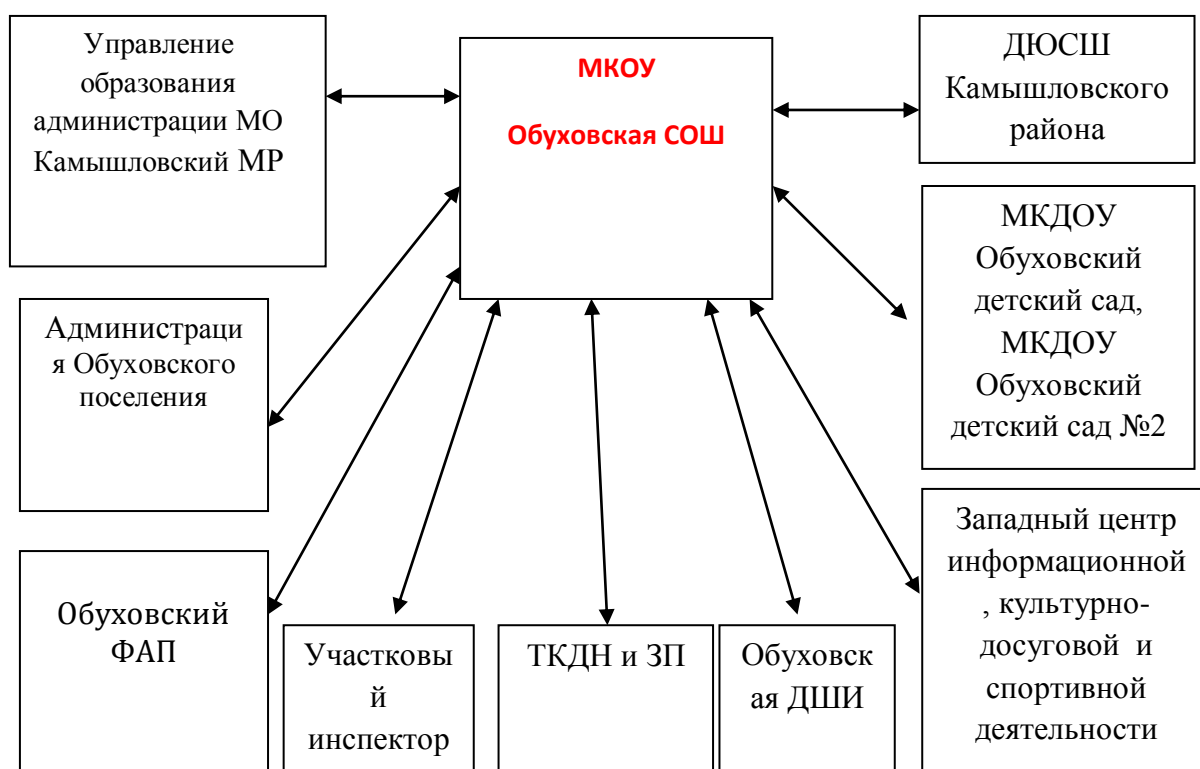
Управление образования администрации МО Камышловский МР

МКОУ

Обуховская СОШ

ДЮСШ Камышловского района

МКДОУ Обуховский детский сад, МКДОУ Обуховский детский сад №2

Администрация Обуховского поселения

Западный центр информационной, культурно-досуговой и спортивной деятельности

Обуховский ФАП

Участковый инспектор

ТКДН и ЗП

Обуховская ДШИ